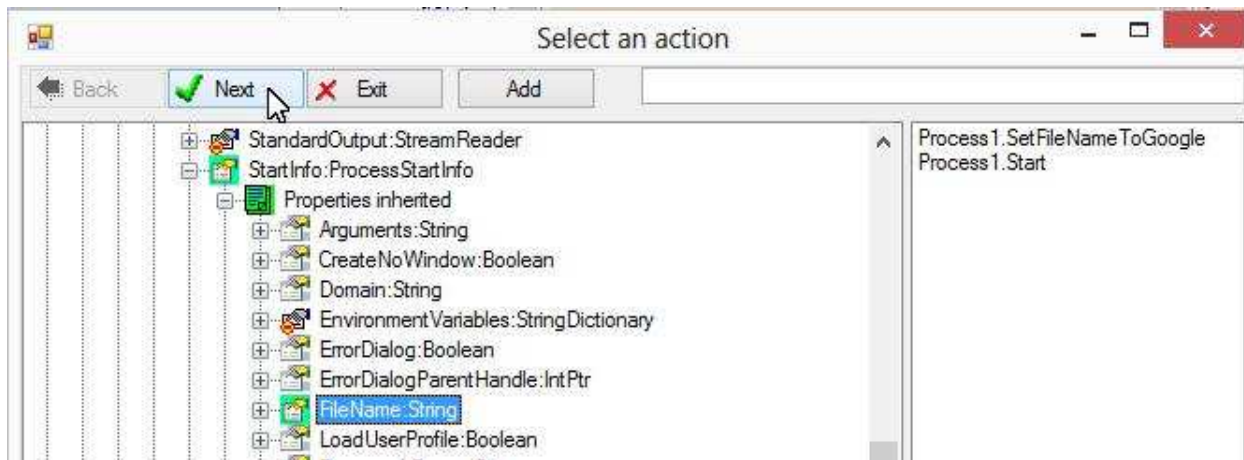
Select an action

Back
Next
Exit
Add

StandardOutput:StreamReader
StartInfo:ProcessStartInfo
Properties inherited
Arguments:String
CreateNoWindow:Boolean
Domain:String
EnvironmentVariables:StringDictionary
ErrorDialog:Boolean
ErrorDialogParentHandle:IntPtr
FileName:String
LoadUserProfile:Boolean

Process1.SetFileNameToGoogle
Process1.Start